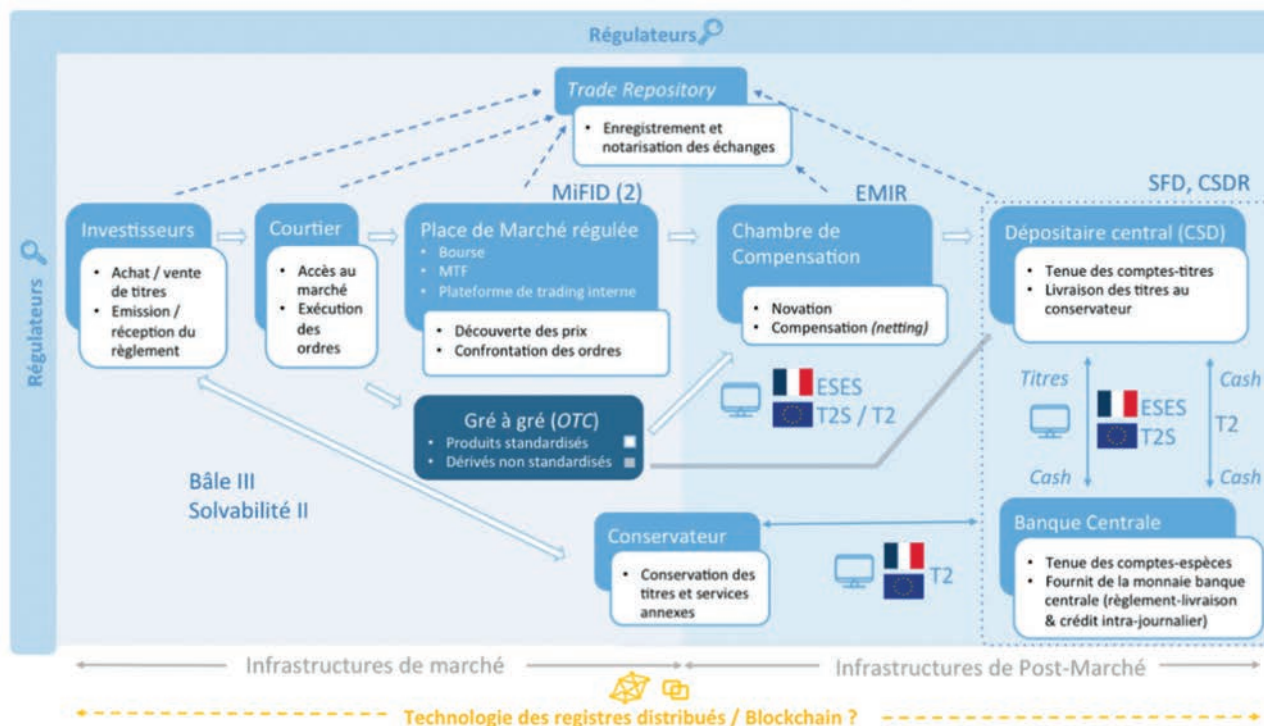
Régulateurs

Régulateurs

Trade Repository
- Enregistrement et notarisation des échanges

MiFID (2)

EMIR

SFD, CSDR

Investisseurs
- Achat / vente de titres
- Emission / réception du règlement

Courtier
- Accès au marché
- Exécution des ordres

Place de Marché régulée
- Bourse
- MTF
- Plateforme de trading interne
- Découverte des prix
- Confrontation des ordres

Chambre de Compensation
- Novation
- Compensation (netting)

Dépositaire central (CSD)
- Tenue des comptes-titres
- Livraison des titres au conservateur

Gré à gré (OTC)
- Produits standardisés
- Dérivés non standardisés

ESES
T2S / T2

Titres
Cash
ESES
T2S
T2
Cash
Cash

Bâle III
Solvabilité II

Conservateur
- Conservation des titres et services annexes

T2

Banque Centrale
- Tenue des comptes-espèces
- Fournit de la monnaie banque centrale (règlement-livraison & crédit intra-journalier)

Infrastructures de marché

Infrastructures de Post-Marché

Technologie des registres distribués / Blockchain ?